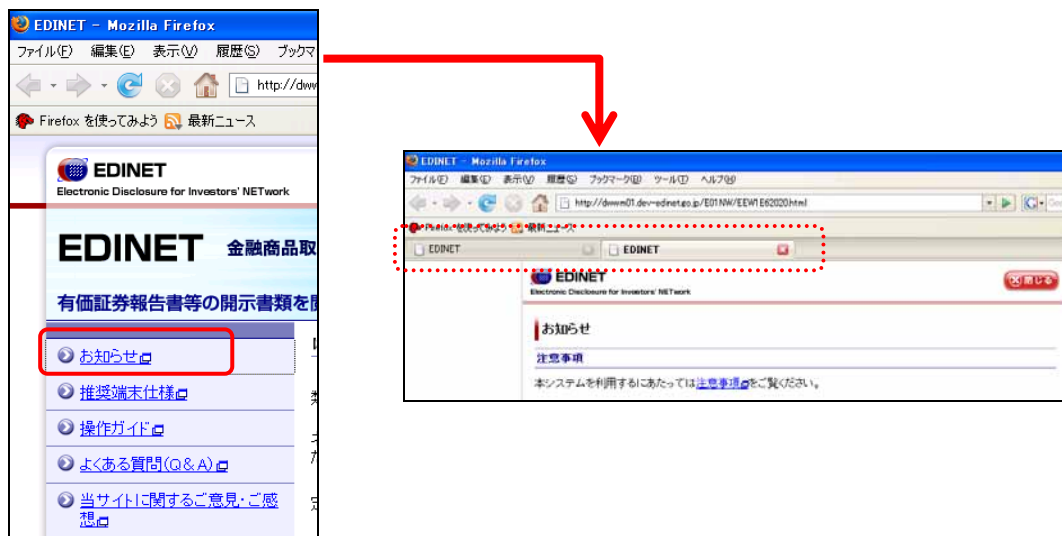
EDINET - Mozilla Firefox

ファイル(F) 編集(E) 表示(V) 履歴(S) ブックマ

http://dww

Firefox を使ってみよう 最新ニュース

EDINET
Electronic Disclosure for Investors' NETwork

EDINET 金融商品取

有価証券報告書等の開示書類を

お知らせ

推奨端末仕様

操作ガイド

よくある質問(Q&A)

当サイトに関するご意見・ご感想

EDINET - Mozilla Firefox

ファイル(F) 編集(E) 表示(V) 履歴(S) ブックマーク(B) ツール(T) ヘルプ(H)

http://dwwm01.dev-edinet.go.jp/E01NW/EEW1E62020.html

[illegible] 最新ニュース

EDINET

EDINET

EDINET
Electronic Disclosure for Investors' NETwork

閉じる

お知らせ

注意事項

本システムを利用するにあたっては注意事項をご覧ください。